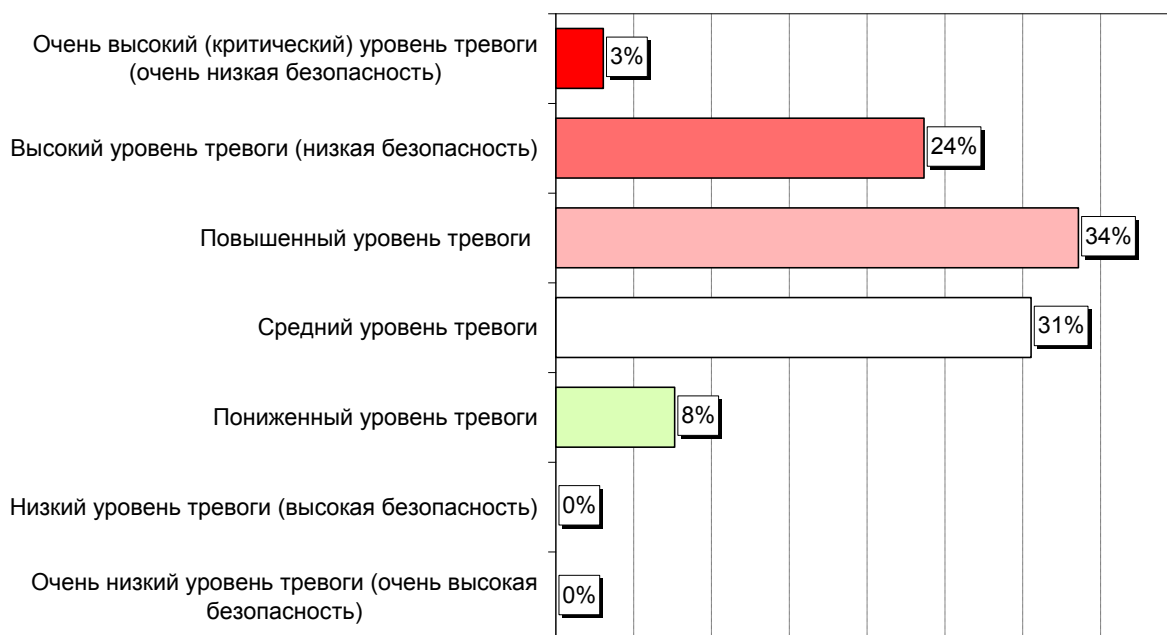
Очень высокий (критический) уровень тревоги (очень низкая безопасность)
3%

Высокий уровень тревоги (низкая безопасность)
24%

Повышенный уровень тревоги
34%

Средний уровень тревоги
31%

Пониженный уровень тревоги
8%

Низкий уровень тревоги (высокая безопасность)
0%

Очень низкий уровень тревоги (очень высокая безопасность)
0%